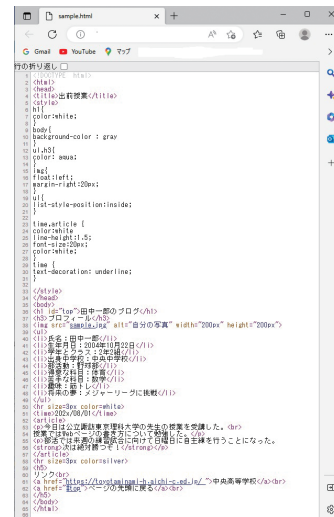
sample.html

Gmail YouTube マップ

行の折り返し

1 <!DOCTYPE html>
2 <html>
3 <head>
4 <title>出前授業</title>
5 <style>
6 h1{
7 color:white;
8 }
9 body{
10 background-color : gray
11 }
12 ul,h3{
13 color: aqua;
14 }
15 img{
16 float:left;
17 margin-right:20px;
18 }
19 ul{
20 list-style-position:inside;
21 }
22
23 time,article {
24 color:white
25 line-height:1.5;
26 font-size:20px;
27 color:white;
28 }
29 time {
30 text-decoration: underline;
31 }
32
33 </style>
34 </head>
35 <body>
36 <h1 id="top">田中一郎のブログ</h1>
37 <h3>プロフィール</h3>
38 <img src="sample.jpg" alt="自分の写真" width="200px" height="200px">
39 <ul>
40 <li>氏名：田中一郎</li>
41 <li>生年月日：2004年10月22日</li>
42 <li>学年とクラス：2年3組</li>
43 <li>出身中学校：中央中学校</li>
44 <li>部活動：野球部</li>
45 <li>得意な科目：体育</li>
46 <li>苦手な科目：数学</li>
47 <li>趣味：筋トレ</li>
48 <li>将来の夢：メジャーリーグに挑戦</li>
49 </ul>
50 <hr size=3px color=white>
51 <time>202x/08/01</time>
52 <article>
53 今日は公立諏訪東京理科大学の先生の授業を受講した。<br>
54 授業ではWebページの作成方法について勉強した。</p>
55 <p>夏休みは来週の練習試合に向けて日曜日に自主練を行うことになった。
56 <strong>次は絶対勝つぞ！</strong></p>
57 </article>
58 <hr size=3px color=silver>
59 <h5>
60 リンク<br>
61 <a href="https://toyotamingai-h.aichi-c-ed.jp/">中央高等学校</a><br>
62 <a href="#top">ページの先頭に戻る</a><br>
63 </h5>
64 </body>
65 </html>